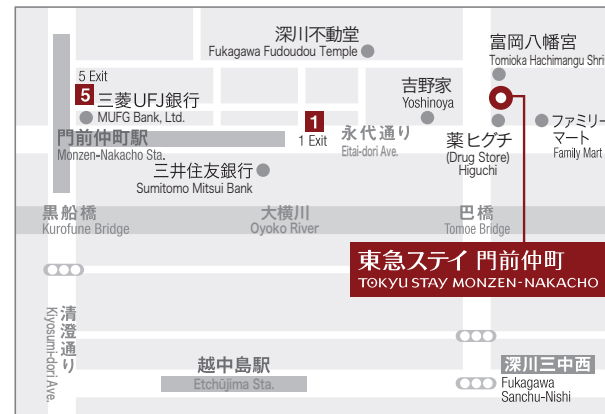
深川不動堂
Fukagawa Fudoudou Temple

富岡八幡宮
Tomioka Hachimangu Shri

5 Exit
5 三菱UFJ銀行
MUFG Bank, Ltd.

吉野家
Yoshinoya

ファミリーマート
Family Mart

門前仲町駅
Monzen-Nakacho Sta.

1
1 Exit

永代通り
Eitai-dori Ave.

薬ヒグチ
(Drug Store)
Higuchi

三井住友銀行
Sumitomo Mitsui Bank

黒船橋
Kurofune Bridge

大横川
Oyoko River

巴橋
Tomoe Bridge

東急ステイ 門前仲町
TOKYU STAY MONZEN-NAKACHO

清澄通り
Kiyosumi-dori Ave.

越中島駅
Etchūjima Sta.

深川三中西
Fukagawa Sanchu-Nishi